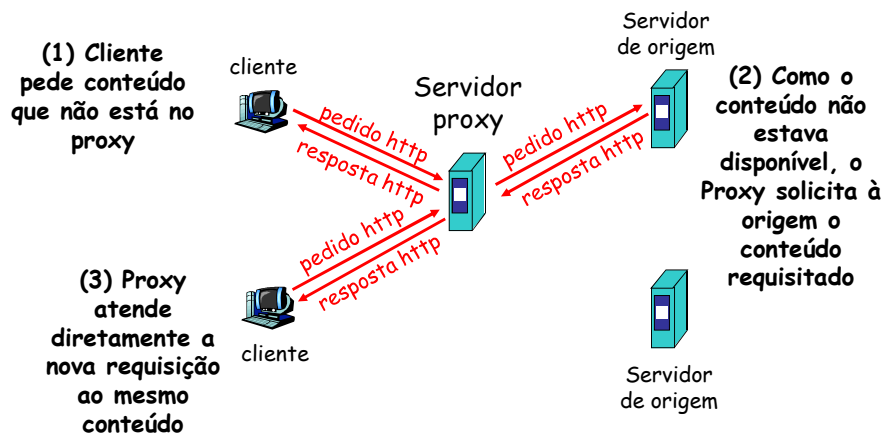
(1) Cliente pede conteúdo que não está no proxy

cliente

pedido http
resposta http

Servidor proxy

pedido http
resposta http

Servidor de origem

(2) Como o conteúdo não estava disponível, o Proxy solicita à origem o conteúdo requisitado

pedido http
resposta http

(3) Proxy atende diretamente a nova requisição ao mesmo conteúdo

cliente

Servidor de origem